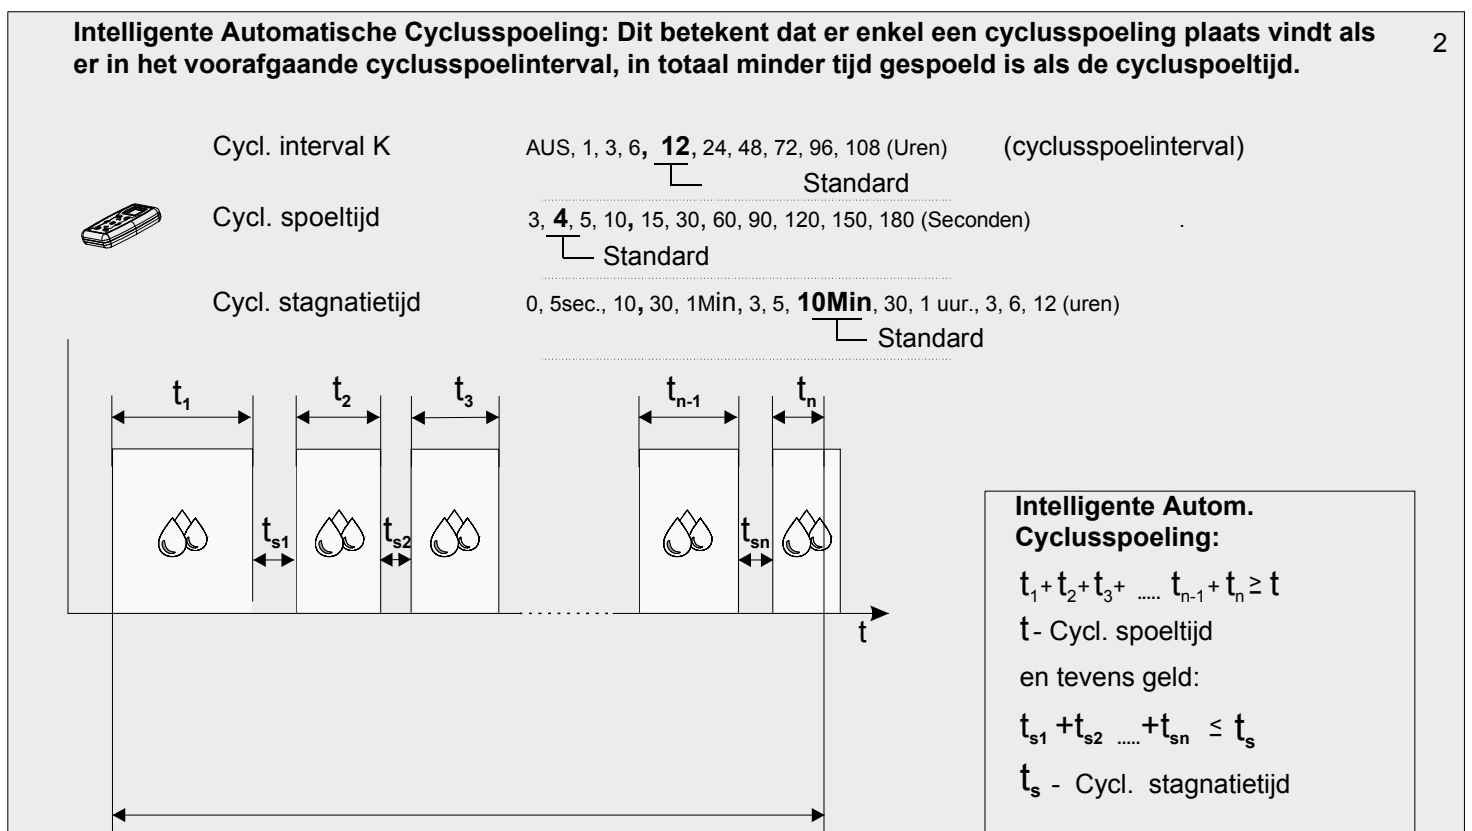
Intelligente Automatische Cyclusspoeling: Dit betekent dat er enkel een cyclusspoeling plaats vindt als er in het voorafgaande cyclusspoelinterval, in totaal minder tijd gespoeld is als de cycluspoeltijd.

2

Cycl. interval K    AUS, 1, 3, 6, **12**, 24, 48, 72, 96, 108 (Uren)    (cyclusspoelinterval)
Standard

Cycl. spoeltijd    3, **4**, 5, 10, 15, 30, 60, 90, 120, 150, 180 (Seconden)    .
Standard

Cycl. stagnatietijd    0, 5sec., 10, 30, 1Min, 3, 5, **10Min**, 30, 1 uur., 3, 6, 12 (uren)
Standard

$t_1$ $t_2$ $t_3$ $t_{n-1}$ $t_n$

$t_{s1}$ $t_{s2}$ $t_{sn}$

t

Intelligente Autom. Cyclusspoeling:

$t_1+t_2+t_3+ \dots t_{n-1}+t_n \geq t$

t - Cycl. spoeltijd

en tevens geld:

$t_{s1}+t_{s2} \dots +t_{sn} \leq t_s$

$t_s$ - Cycl. stagnatietijd